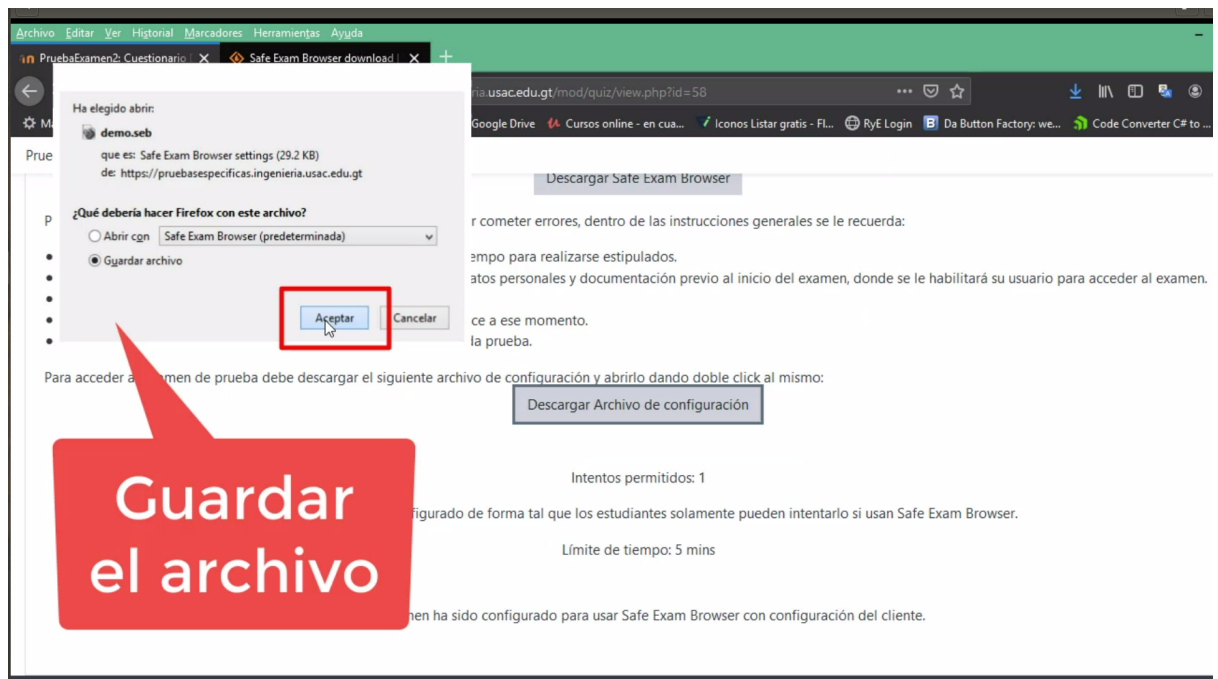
Archivo Editar Ver Historial Marcadores Herramientas Ayuda

PruebaExamen2: Cuestionario | ×
Safe Exam Browser download | ×
+

ria.usac.edu.gt/mod/quiz/view.php?id=58

Ma
Google Drive
Cursos online - en cua...
Iconos Listar gratis - Fl...
RyE Login
Da Button Factory: we...
Code Converter C# to ...

Prue

Ha elegido abrir:
demo.seb
que es: Safe Exam Browser settings (29.2 KB)
de: https://pruebasespecificas.ingenieria.usac.edu.gt

¿Qué debería hacer Firefox con este archivo?
Abrir con Safe Exam Browser (predeterminada)
Guardar archivo

Aceptar
Cancelar

Descargar Safe Exam Browser

P r cometer errores, dentro de las instrucciones generales se le recuerda:

empo para realizarse estipulados.
atos personales y documentación previo al inicio del examen, donde se le habilitará su usuario para acceder al examen.

ce a ese momento.
la prueba.

Para acceder a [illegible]men de prueba debe descargar el siguiente archivo de configuración y abrirlo dando doble click al mismo:

Descargar Archivo de configuración

Guardar el archivo

Intentos permitidos: 1

figurado de forma tal que los estudiantes solamente pueden intentarlo si usan Safe Exam Browser.

Límite de tiempo: 5 mins

nen ha sido configurado para usar Safe Exam Browser con configuración del cliente.